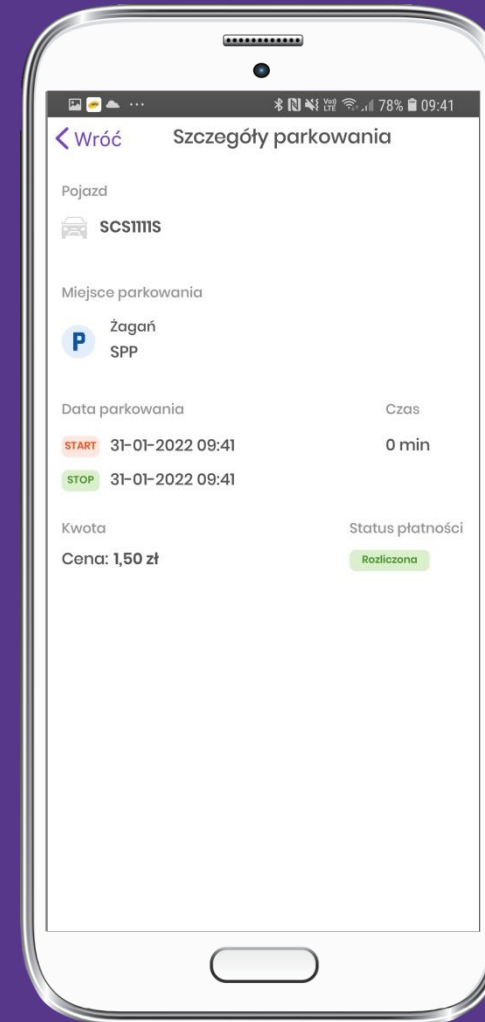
78% 09:41

< Wróć Szczegóły parkowania

Pojazd

SCS1111S

Miejsce parkowania

P Żagań
SPP

Data parkowania

Czas

START 31-01-2022 09:41

0 min

STOP 31-01-2022 09:41

Kwota

Status płatności

Cena: 1,50 zł

Rozliczona